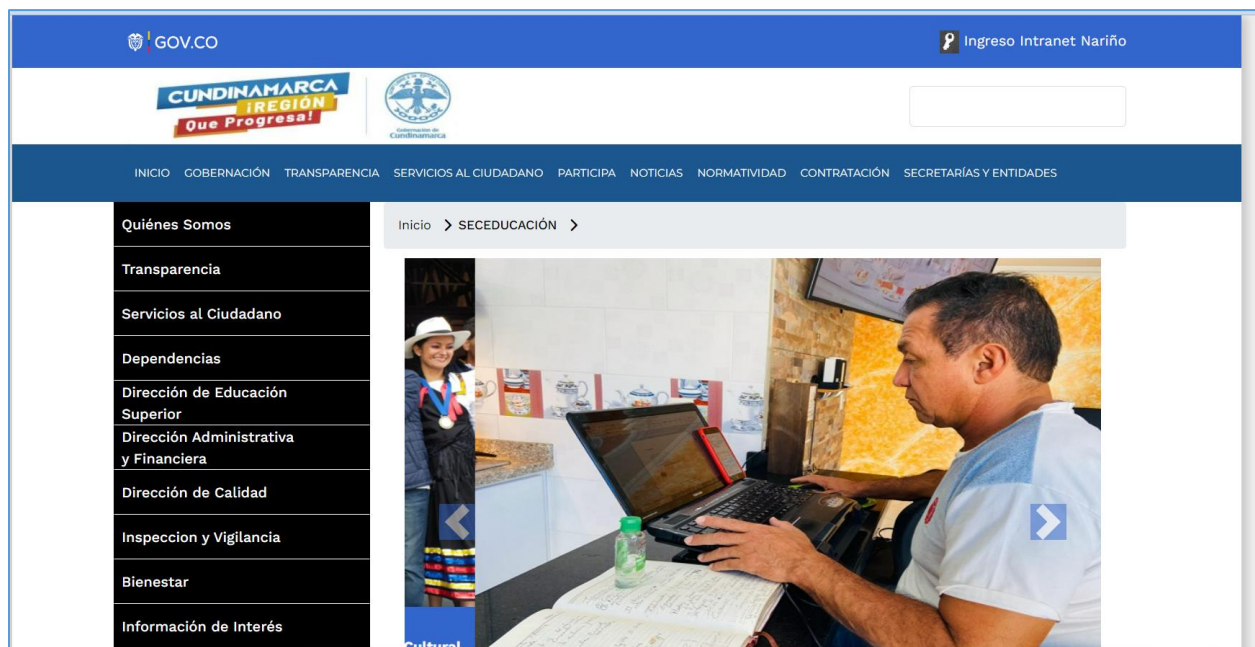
GOV.CO

Ingreso Intranet Nariño

CUNDINAMARCA ¡REGIÓN Que Progresa!

Gobernación de Cundinamarca

INICIO GOBERNACIÓN TRANSPARENCIA SERVICIOS AL CIUDADANO PARTICIPA NOTICIAS NORMATIVIDAD CONTRATACIÓN SECRETARÍAS Y ENTIDADES

Quiénes Somos

Transparencia

Servicios al Ciudadano

Dependencias

Dirección de Educación Superior

Dirección Administrativa y Financiera

Dirección de Calidad

Inspeccion y Vigilancia

Bienestar

Información de Interés

Inicio > SECEDUCACIÓN >

Cultural